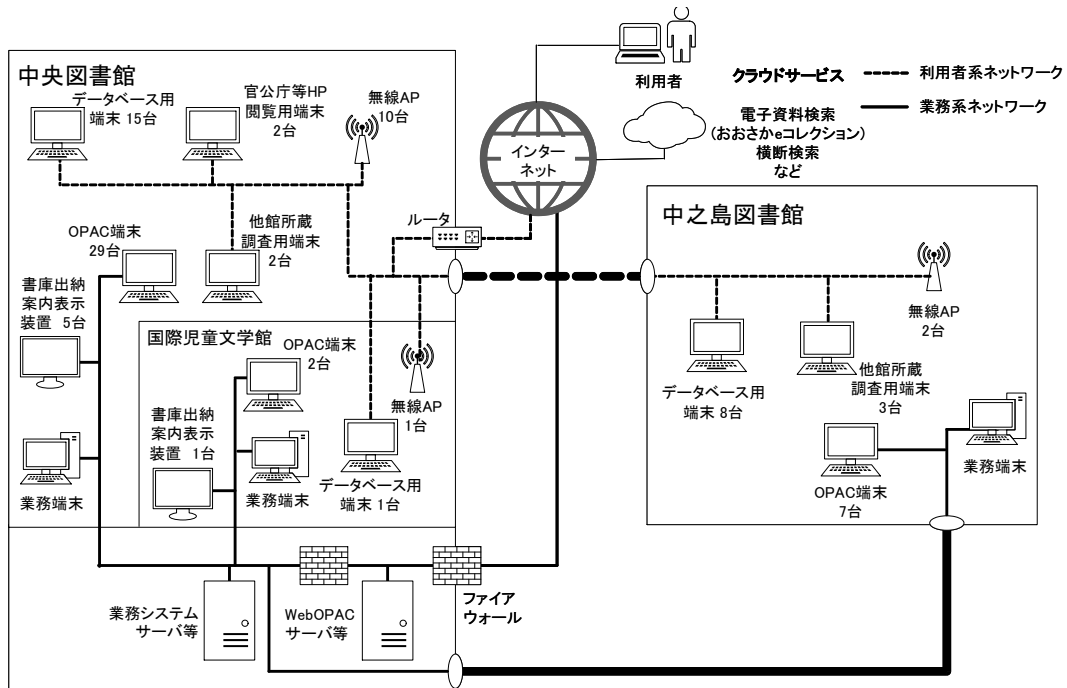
中央図書館

データベース用 端末 15台

官公庁等HP 閲覧用端末 2台

無線AP 10台

利用者

インターネット

クラウドサービス

電子資料検索 (おおさかeコレクション) 横断検索 など

利用者系ネットワーク

業務系ネットワーク

OPAC端末 29台

他館所蔵 調査用端末 2台

ルータ

中之島図書館

書庫出納 案内表示 装置 5台

国際児童文学館

OPAC端末 2台

無線AP 1台

無線AP 2台

データベース用 端末 8台

他館所蔵 調査用端末 3台

書庫出納 案内表示 装置 1台

業務端末

データベース用 端末 1台

業務端末

OPAC端末 7台

業務端末

業務システム サーバ等

WebOPAC サーバ等

ファイア ウォール